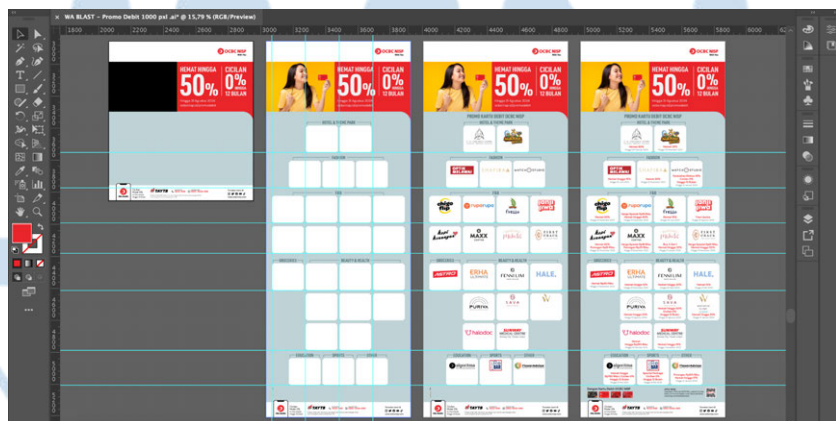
WA BLAST - Promo Debit 1000 pxl .ai* @ 15,79 % (RGB/Preview)

1800 2000 2200 2400 2600 2800 3000 3200 3400 3600 3800 4000 4200 4400 4600 4800 5000 5200 5400 5600 5800 6000

OCBC NISP

HEMAT HINGGA 50%

CICILAN 0% HINGGA 12 BULAN

HOTEL & THEME PARK

FASHION

F&B

GROCERIES

BEAUTY & HEALTH

EDUCATION

SPORTS

OTHER

PROMO KARTU DEBIT OCBC NISP

TAYTB

chigo

hypermart

Fresh

MAXX

ERHA

HALE.

halodoc